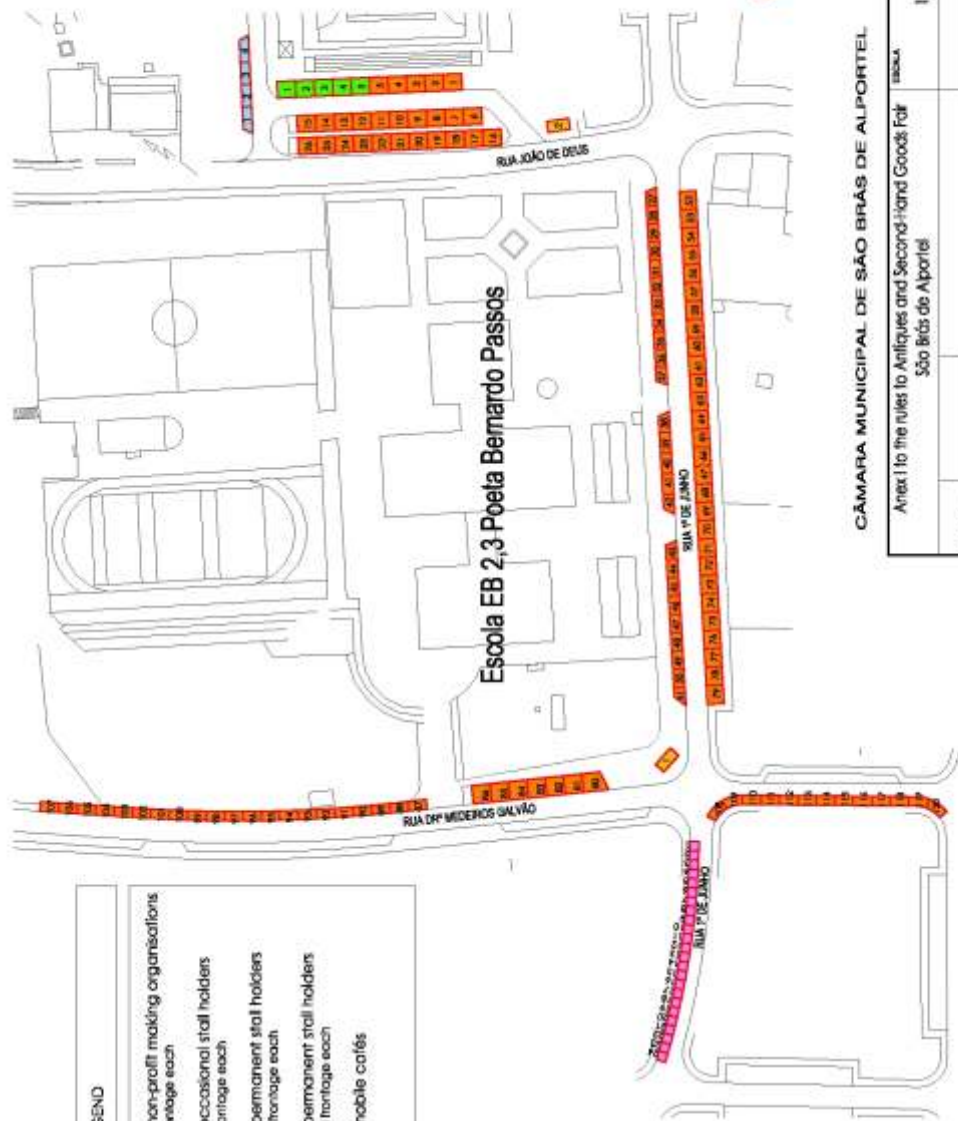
CÂMARA MUNICIPAL DE SÃO BRÁS DE ALPORTEL

Anex I to the rules to Antiques and Second-Hand Goods Fair
São Brás de Alportel

ESCALA

Escola EB 2,3 Poeta Bernardo Passos

RUA JOÃO DE DEUS

RUA 1º DE JUNHO

RUA DRº MEDEIROS GALVÃO

RUA 1º DE JUNHO

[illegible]SEND

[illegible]on-profit making organisations
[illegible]ntage each

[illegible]ccasional stall holders
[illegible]ontage each

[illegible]ermanent stall holders
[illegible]frontage each

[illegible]ermanent stall holders
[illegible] frontage each

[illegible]obile cafés

1 2 3 4 5 6 7 8 9 10 11 12 13 14 15 16 17 18 19 20 21 22 23 24 25 26 27 28 29 30 31 32 33 34 35 36 37 38 39 40 41 42 43 44 45 46 47 48 49 50 51 52 53 54 55 56 57 58 59 60 61 62 63 64 65 66 67 68 69 70 71 72 73 74 75 76 77 78 79 80